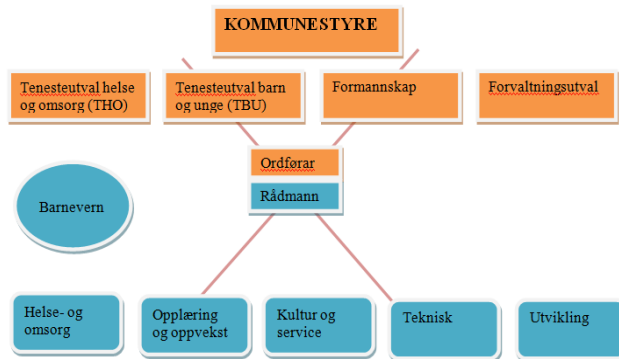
KOMMUNESTYRE

Tenesteutval helse og omsorg (THO)

Tenesteutval barn og unge (TBU)

Formannskap

Forvaltningsutval

Ordførar

Rådmann

Barnevern

Helse- og omsorg

Opplæring og oppvekst

Kultur og service

Teknisk

Utvikling